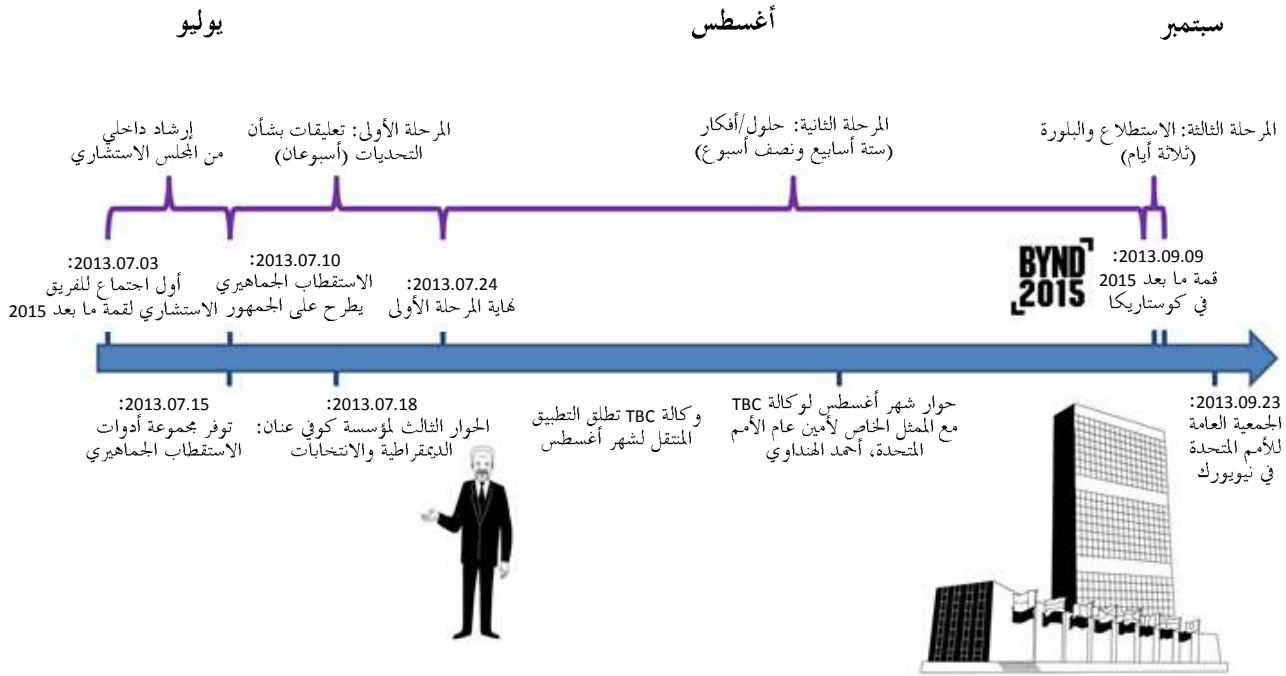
سبتمبر
أغسطس
يوليو

المرحلة الثالثة: الاستطلاع والبلورة (ثلاثة أيام)
المرحلة الثانية: حلول/أفكار (ستة أسابيع ونصف أسبوع)
المرحلة الأولى: تعليقات بشأن التحديات (أسبوعان)
إرشاد داخلي من المجلس الاستشاري

2013.09.09: قمة ما بعد 2015 في كوستاريكا
BYND 2015
2013.07.24: نهاية المرحلة الأولى
2013.07.10: الاستقطاب الجماهيري يطرح على الجمهور
2013.07.03: أول اجتماع للفريق الاستشاري لقمة ما بعد 2015

2013.09.23: الجمعية العامة للأمم المتحدة في نيويورك
حوار شهر أغسطس لوكالة TBC مع الممثل الخاص لأمين عام الأمم المتحدة، أحمد الهنداوي
وكالة TBC تطلق التطبيق المتنقل لشهر أغسطس
2013.07.18: الحوار الثالث لمؤسسة كوفي عنان: الديمقراطية والانتخابات
2013.07.15: توفر مجموعة أدوات الاستقطاب الجماهيري